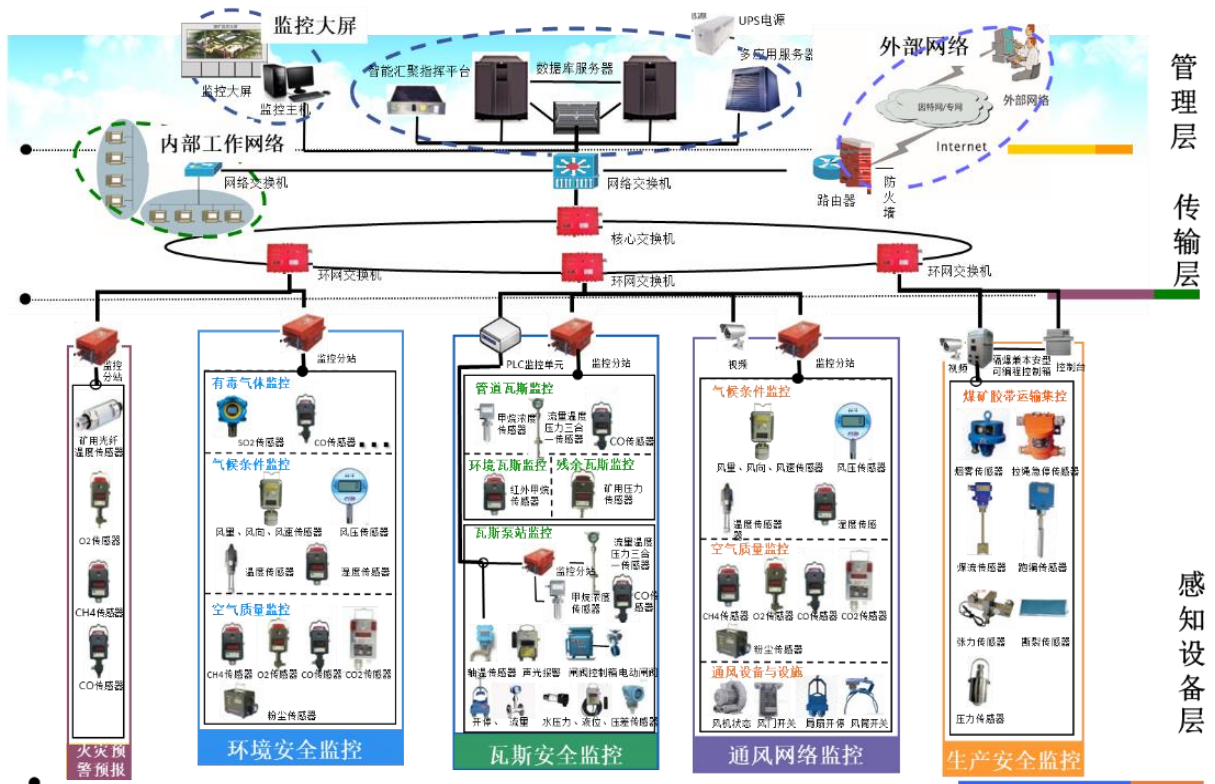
监控大屏
监控大屏
监控主机
UPS电源
智能汇聚指挥平台
数据库服务器
多应用服务器
外部网络
因特网/专网
外部网络
Internet
管理层
内部工作网络
网络交换机
网络交换机
路由器
防火墙
核心交换机
传输层
环网交换机
环网交换机
环网交换机
监控分站
监控分站
PLC监控单元
监控分站
视频
监控分站
视频
隔爆兼本安型可编程控制箱
控制台
矿用光纤温度传感器
O2传感器
CH4传感器
CO传感器
火灾预警预报
有毒气体监控
SO2传感器
CO传感器
气候条件监控
风量、风向、风速传感器
风压传感器
温度传感器
湿度传感器
空气质量监控
CH4传感器
O2传感器
CO传感器
CO2传感器
粉尘传感器
环境安全监控
管道瓦斯监控
甲烷浓度传感器
流量温度压力三合一传感器
CO传感器
环境瓦斯监控
残余瓦斯监控
红外甲烷传感器
矿用压力传感器
瓦斯泵站监控
流量温度压力三合一传感器
监控分站
甲烷浓度传感器
CO传感器
轴温传感器
声光报警
闸阀控制箱电动闸阀
开停
流量
水压力、液位、压差传感器
瓦斯安全监控
气候条件监控
风量、风向、风速传感器
风压传感器
温度传感器
湿度传感
空气质量监控
CH4传感器
O2传感器
CO传感器
CO2传感器
粉尘传感器
通风设备与设施
风机状态
风门开关
局扇开停
风筒开关
通风网络监控
煤矿胶带运输集控
烟雾传感器
拉绳急停传感器
煤流传感器
跑偏传感器
张力传感器
撕裂传感器
压力传感器
生产安全监控
感知设备层